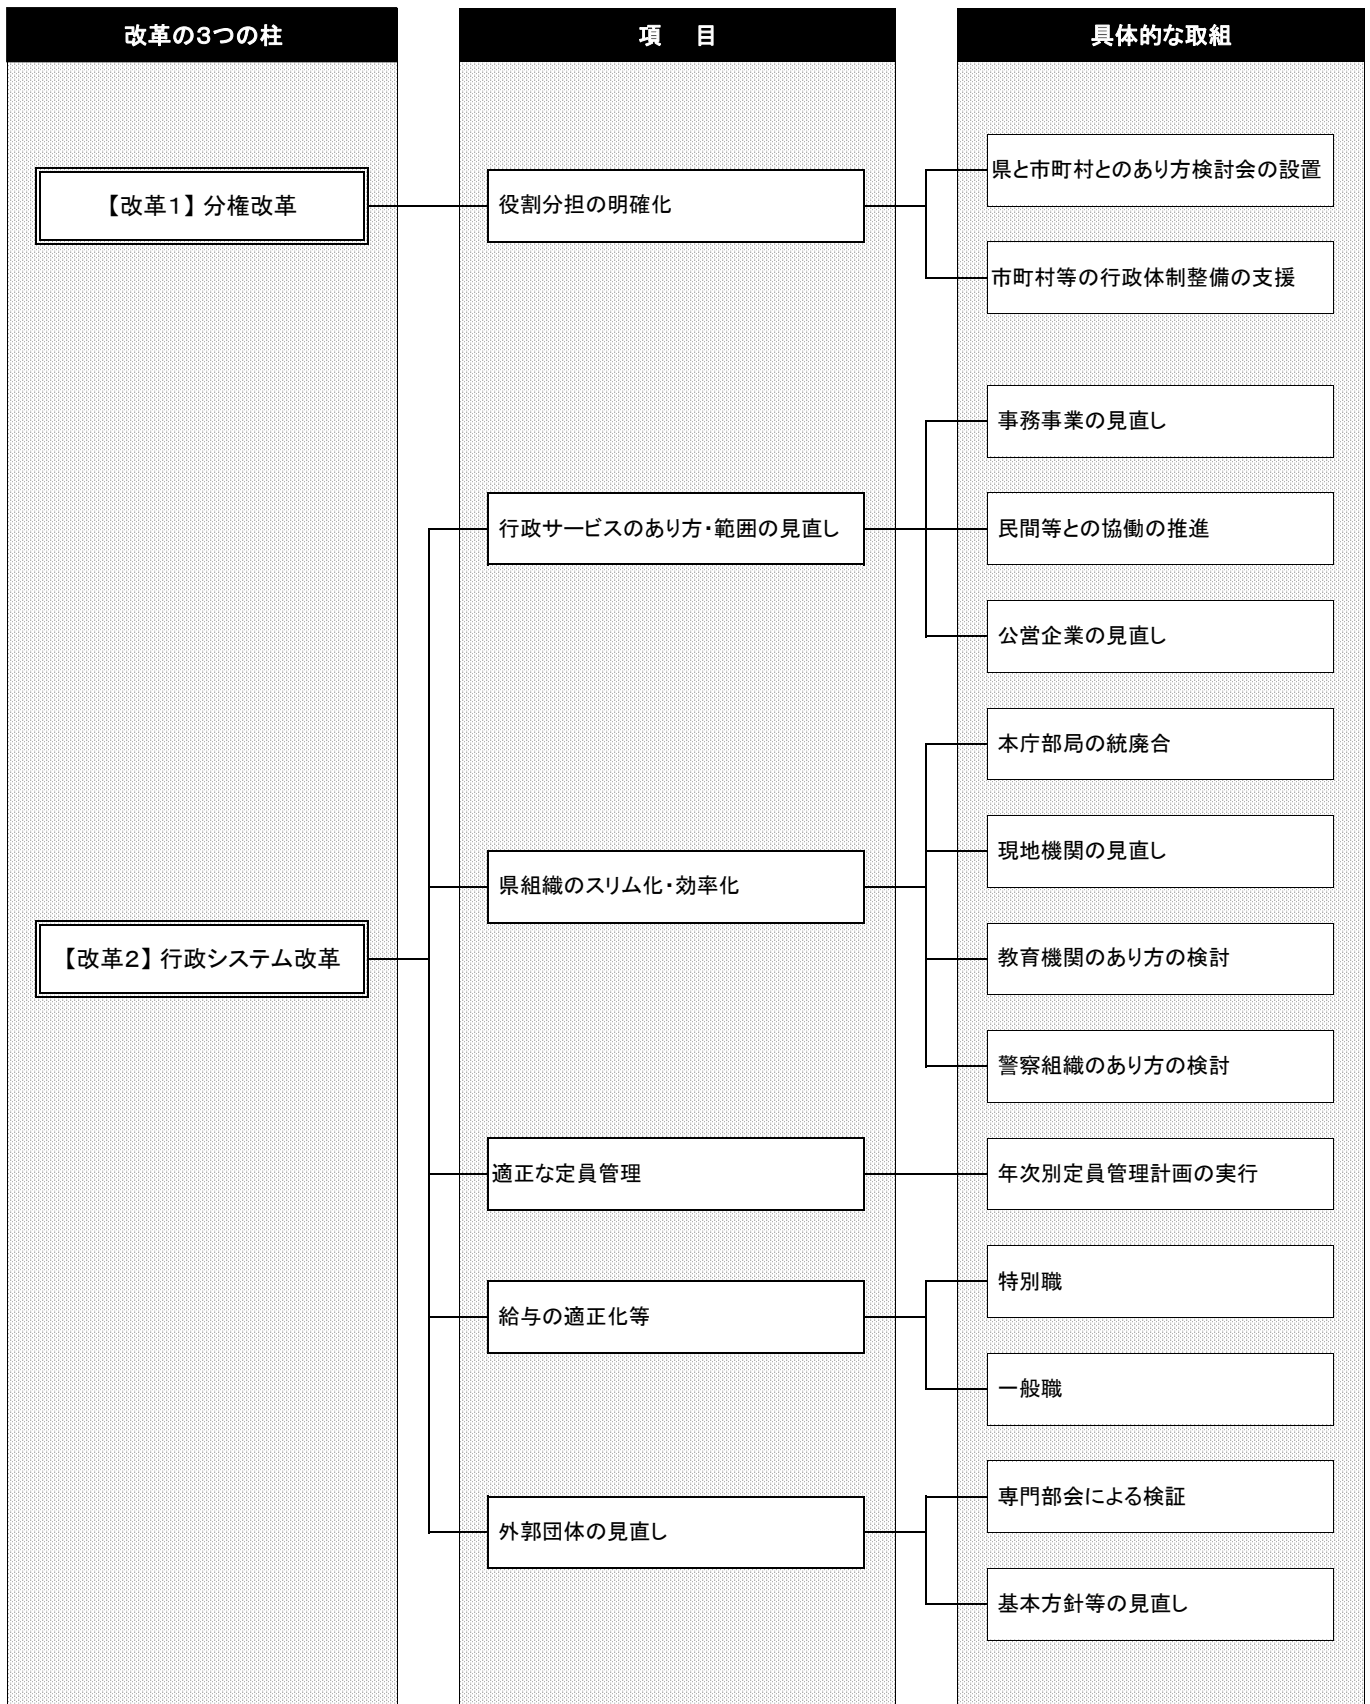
改革の3つの柱

項　目

具体的な取組

【改革1】分権改革

役割分担の明確化

県と市町村とのあり方検討会の設置

市町村等の行政体制整備の支援

事務事業の見直し

行政サービスのあり方・範囲の見直し

民間等との協働の推進

公営企業の見直し

本庁部局の統廃合

現地機関の見直し

県組織のスリム化・効率化

【改革2】行政システム改革

教育機関のあり方の検討

警察組織のあり方の検討

適正な定員管理

年次別定員管理計画の実行

特別職

給与の適正化等

一般職

専門部会による検証

外郭団体の見直し

基本方針等の見直し